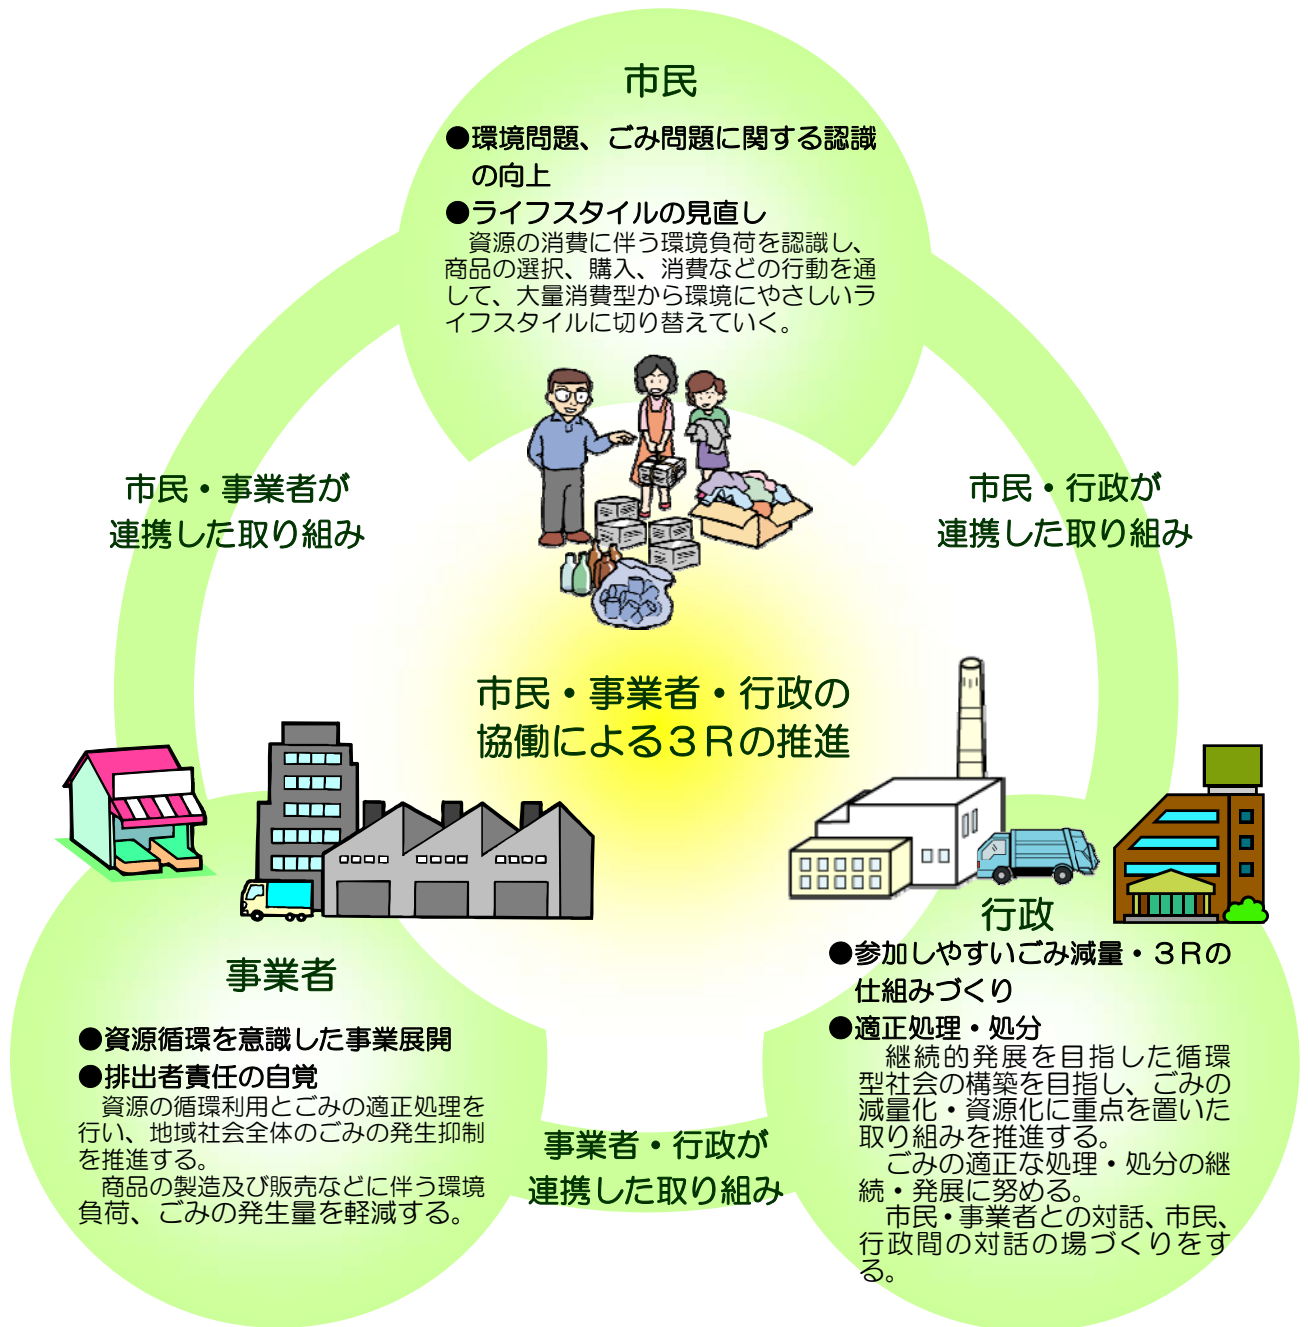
市民

●環境問題、ごみ問題に関する認識の向上

●ライフスタイルの見直し
資源の消費に伴う環境負荷を認識し、商品の選択、購入、消費などの行動を通して、大量消費型から環境にやさしいライフスタイルに切り替えていく。

市民・事業者が
連携した取り組み

市民・行政が
連携した取り組み

市民・事業者・行政の
協働による３Ｒの推進

事業者

●資源循環を意識した事業展開

●排出者責任の自覚
資源の循環利用とごみの適正処理を行い、地域社会全体のごみの発生抑制を推進する。
商品の製造及び販売などに伴う環境負荷、ごみの発生量を軽減する。

事業者・行政が
連携した取り組み

行政

●参加しやすいごみ減量・３Ｒの仕組みづくり

●適正処理・処分
継続的発展を目指した循環型社会の構築を目指し、ごみの減量化・資源化に重点を置いた取り組みを推進する。
ごみの適正な処理・処分の継続・発展に努める。
市民・事業者との対話、市民、行政間の対話の場づくりをする。